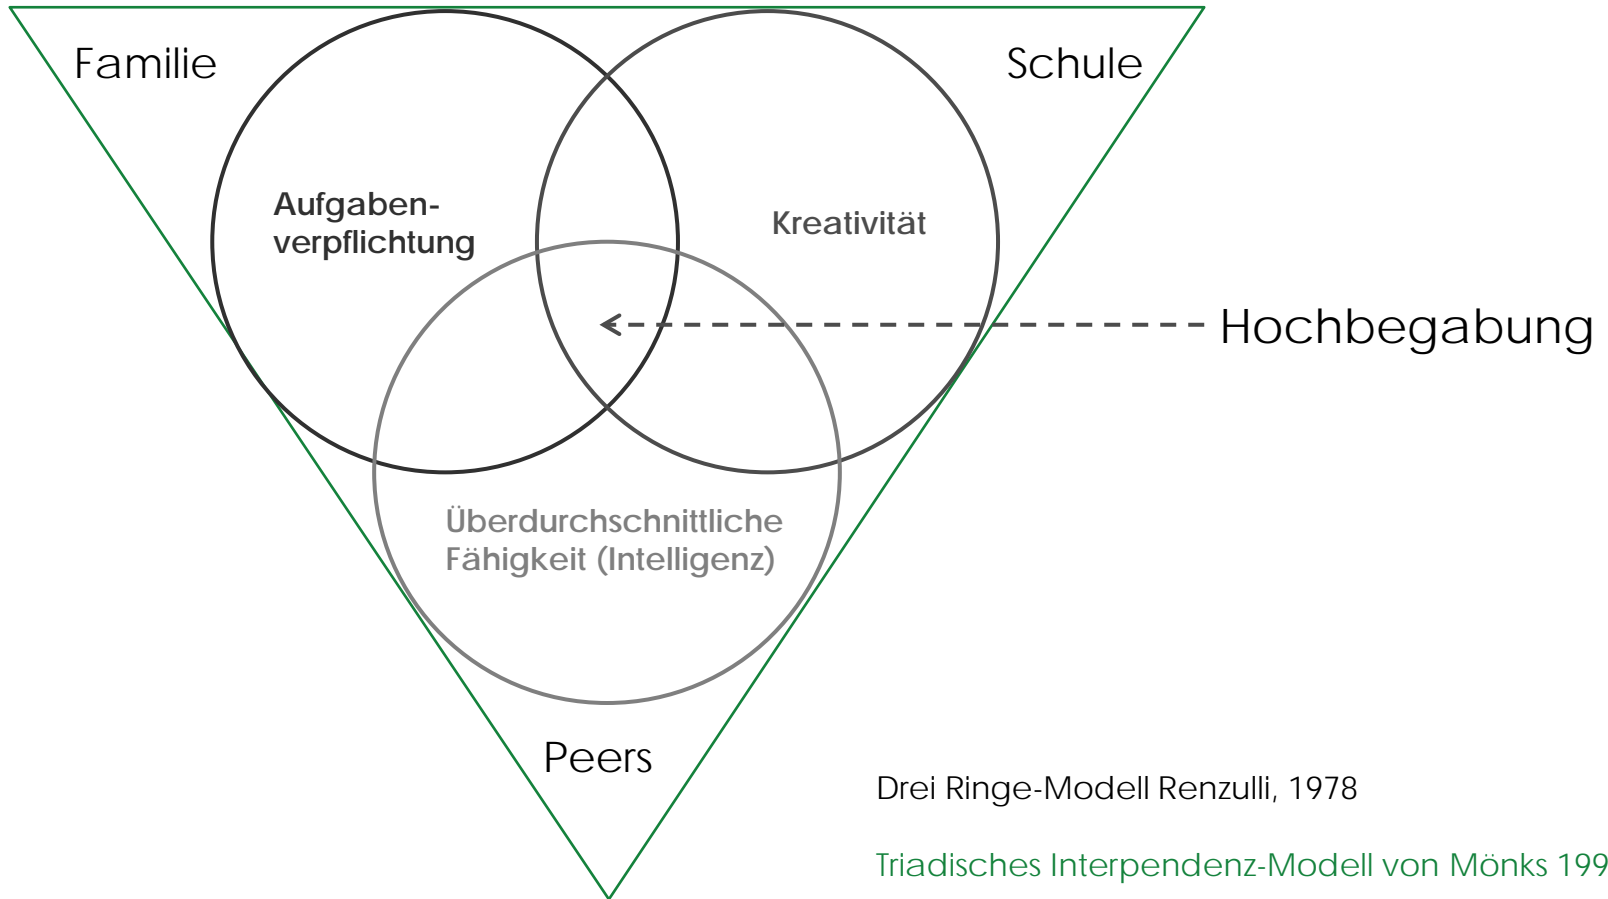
Familie

Schule

Aufgaben-
verpflichtung

Kreativität

Hochbegabung

Überdurchschnittliche
Fähigkeit (Intelligenz)

Peers

Drei Ringe-Modell Renzulli, 1978

Triadisches Interpendenz-Modell von Mönks 199